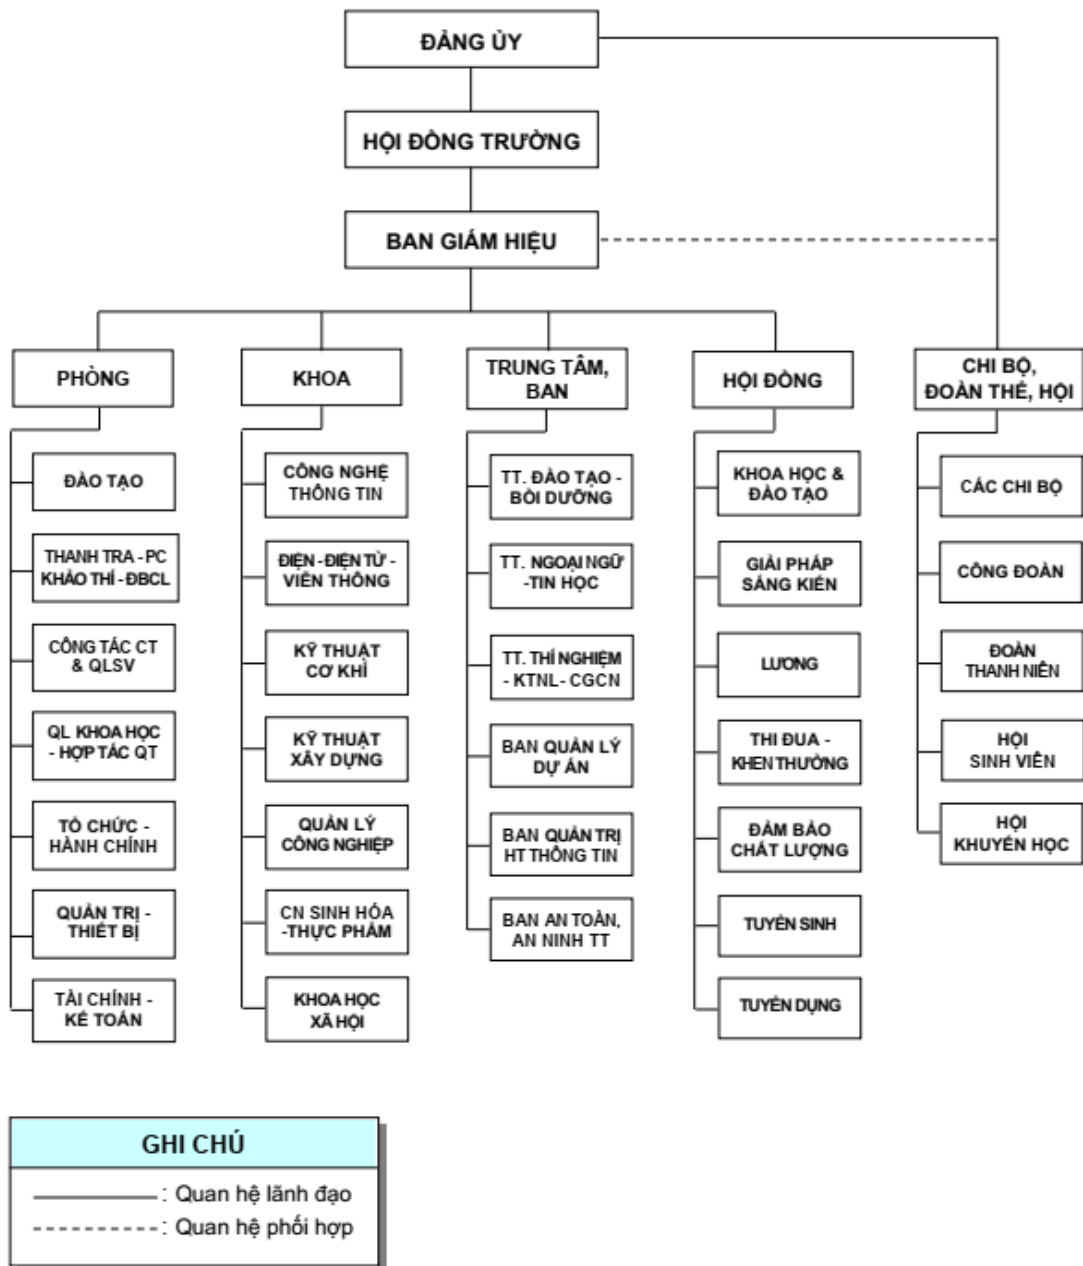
ĐẢNG ỦY

HỘI ĐỒNG TRƯỜNG

BAN GIÁM HIỆU

PHÒNG

ĐÀO TẠO

THANH TRA - PC KHẢO THÍ - ĐBCL

CÔNG TÁC CT & QLSV

QL KHOA HỌC - HỢP TÁC QT

TỔ CHỨC - HÀNH CHÍNH

QUẢN TRỊ - THIẾT BỊ

TÀI CHÍNH - KẾ TOÁN

KHOA

CÔNG NGHỆ THÔNG TIN

ĐIỆN - ĐIỆN TỬ - VIỄN THÔNG

KỸ THUẬT CƠ KHÍ

KỸ THUẬT XÂY DỰNG

QUẢN LÝ CÔNG NGHIỆP

CN SINH HÓA -THỰC PHẨM

KHOA HỌC XÃ HỘI

TRUNG TÂM, BAN

TT. ĐÀO TẠO - BỒI DƯỠNG

TT. NGOẠI NGỮ -TIN HỌC

TT. THÍ NGHIỆM - KTNL - CGCN

BAN QUẢN LÝ DỰ ÁN

BAN QUẢN TRỊ HT THÔNG TIN

BAN AN TOÀN, AN NINH TT

HỘI ĐỒNG

KHOA HỌC & ĐÀO TẠO

GIẢI PHÁP SÁNG KIẾN

LƯƠNG

THI ĐUA - KHEN THƯỞNG

ĐẢM BẢO CHẤT LƯỢNG

TUYỂN SINH

TUYỂN DỤNG

CHI BỘ, ĐOÀN THỂ, HỘI

CÁC CHI BỘ

CÔNG ĐOÀN

ĐOÀN THANH NIÊN

HỘI SINH VIÊN

HỘI KHUYẾN HỌC

GHI CHÚ

: Quan hệ lãnh đạo

: Quan hệ phối hợp